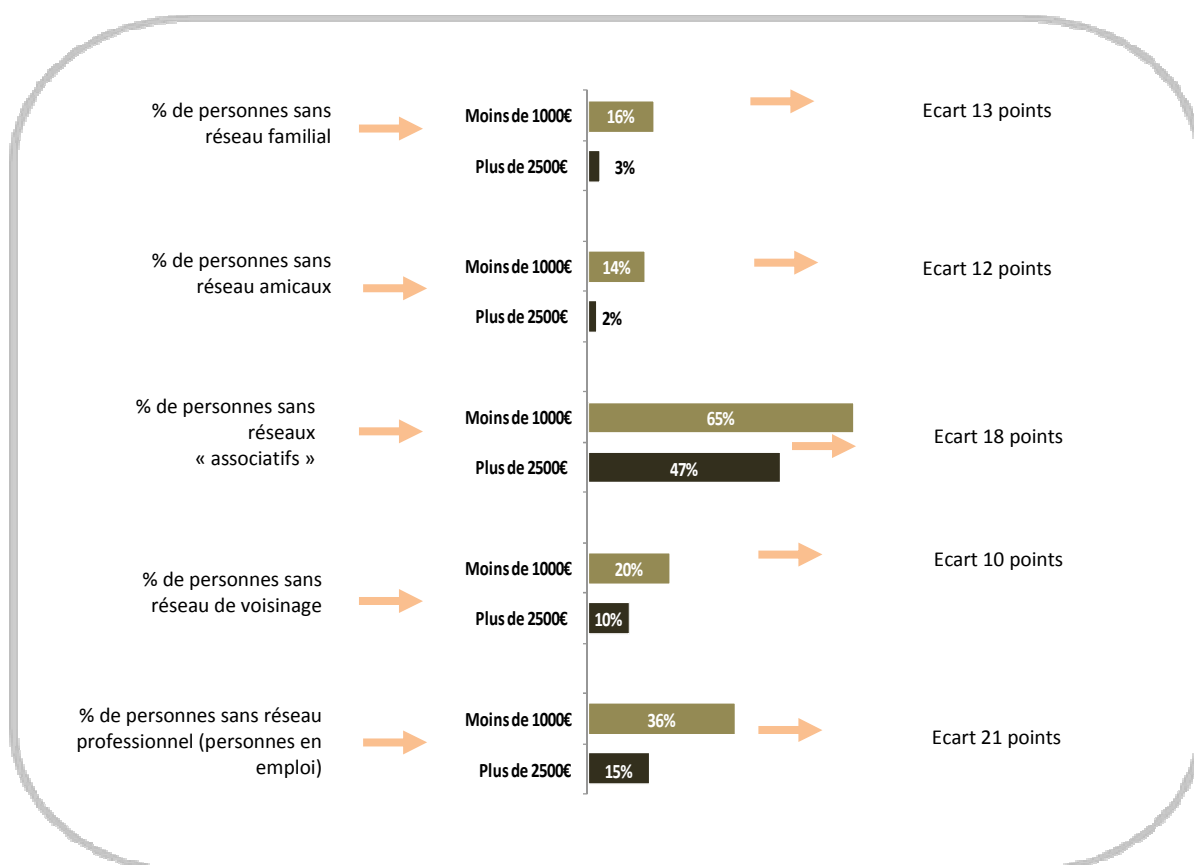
% de personnes sans réseau familial

Moins de 1000€ 16%
Plus de 2500€ 3%

Ecart 13 points

% de personnes sans réseau amicaux

Moins de 1000€ 14%
Plus de 2500€ 2%

Ecart 12 points

% de personnes sans réseaux « associatifs »

Moins de 1000€ 65%
Plus de 2500€ 47%

Ecart 18 points

% de personnes sans réseau de voisinage

Moins de 1000€ 20%
Plus de 2500€ 10%

Ecart 10 points

% de personnes sans réseau professionnel (personnes en emploi)

Moins de 1000€ 36%
Plus de 2500€ 15%

Ecart 21 points